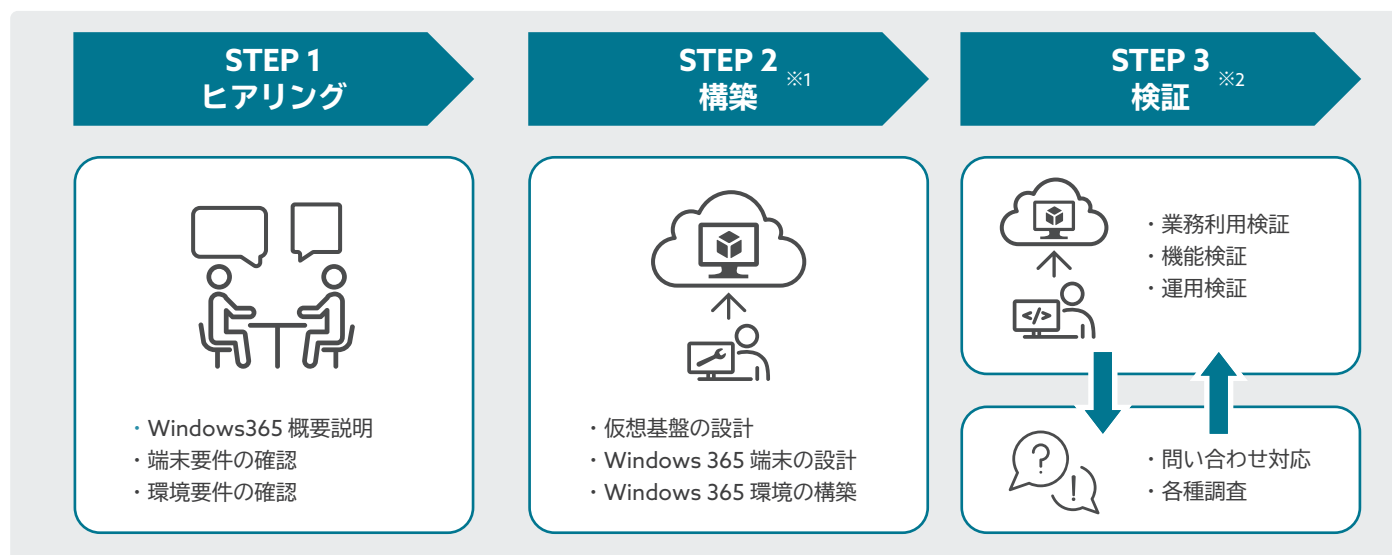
STEP 1
ヒアリング

STEP 2 ※1
構築

STEP 3 ※2
検証

・Windows365 概要説明
・端末要件の確認
・環境要件の確認

・仮想基盤の設計
・Windows 365 端末の設計
・Windows 365 環境の構築

</>

・業務利用検証
・機能検証
・運用検証

?
!

・問い合わせ対応
・各種調査